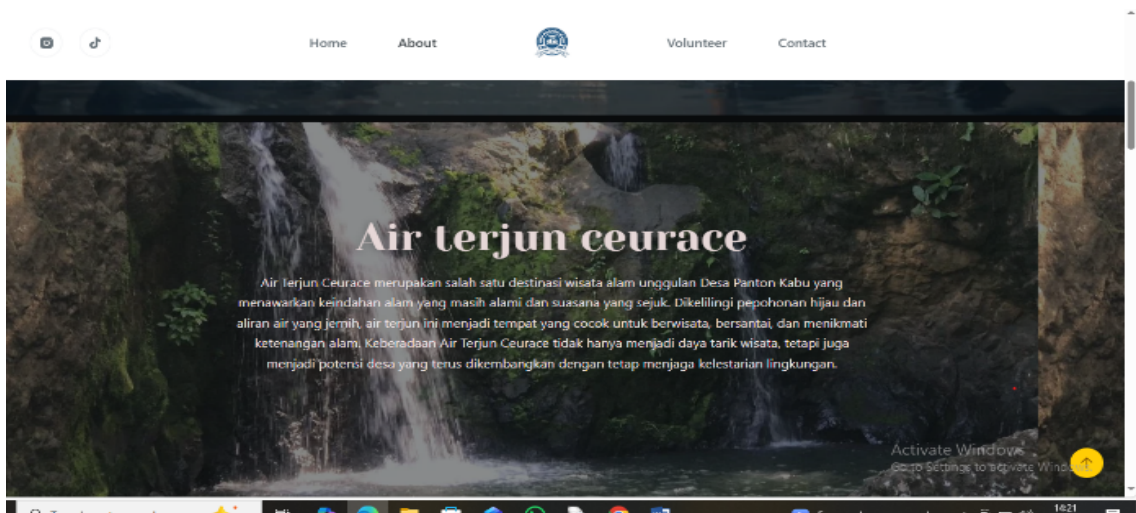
Home About Volunteer Contact

Air terjun ceurace

Air Terjun Ceurace merupakan salah satu destinasi wisata alam unggulan Desa Panton Kabu yang menawarkan keindahan alam yang masih alami dan suasana yang sejuk. Dikelilingi pepohonan hijau dan aliran air yang jernih, air terjun ini menjadi tempat yang cocok untuk berwisata, bersantai, dan menikmati ketenangan alam. Keberadaan Air Terjun Ceurace tidak hanya menjadi daya tarik wisata, tetapi juga menjadi potensi desa yang terus dikembangkan dengan tetap menjaga kelestarian lingkungan.

Activate Windows
Go to Settings to activate Windows.

14:21